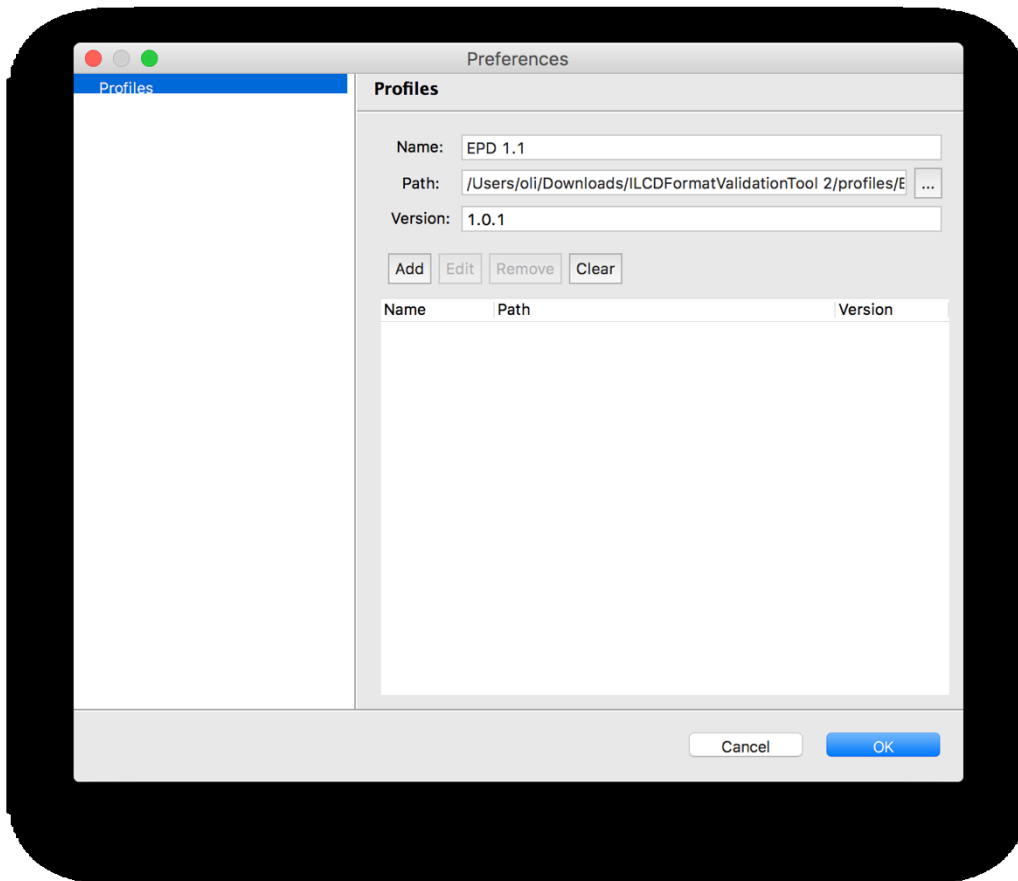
Preferences

Profiles

Profiles

Name: EPD 1.1

Path: /Users/oli/Downloads/ILCDFormatValidationTool 2/profiles/E ...

Version: 1.0.1

Add Edit Remove Clear

| Name | Path | Version |
|---|---|---|

Cancel OK